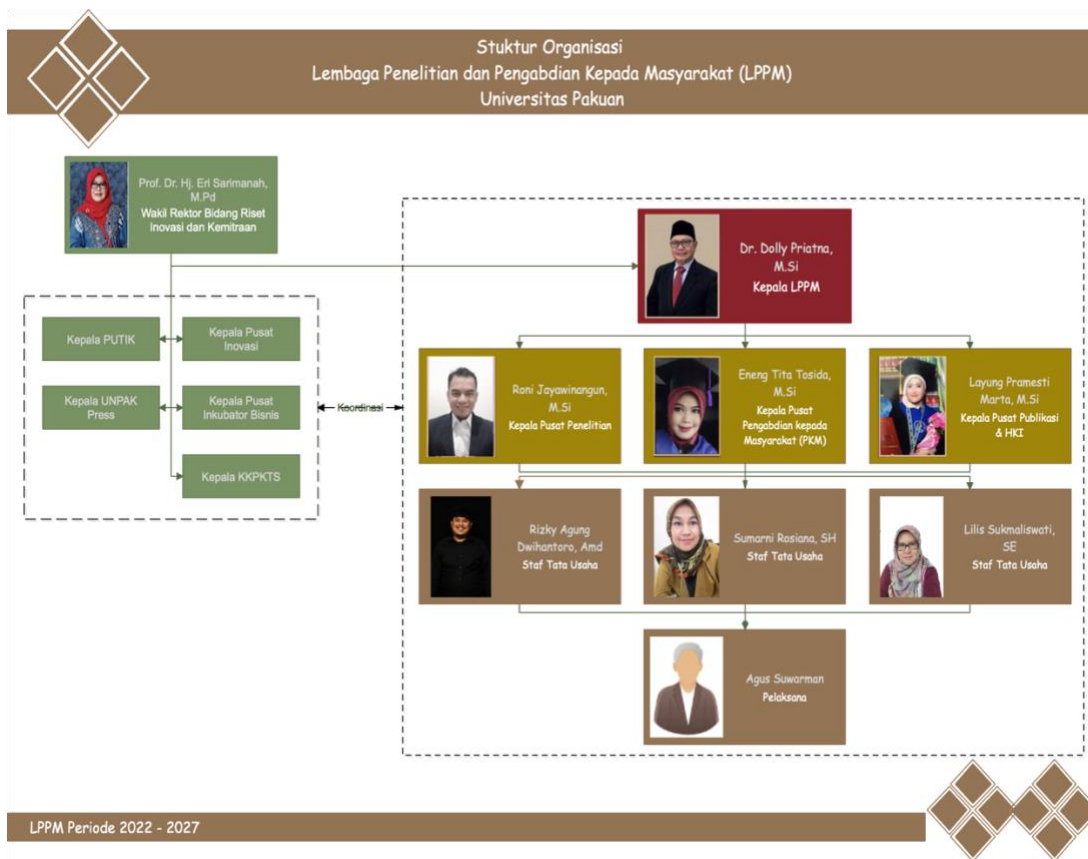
Stuktur Organisasi
Lembaga Penelitian dan Pengabdian Kepada Masyarakat (LPPM)
Universitas Pakuan

Prof. Dr. Hj. Eri Sarimanah, M.Pd
Wakil Rektor Bidang Riset Inovasi dan Kemitraan

Dr. Dolly Priatna, M.Si
Kepala LPPM

Kepala PUTIK

Kepala Pusat Inovasi

Kepala UNPAK Press

Kepala Pusat Inkubator Bisnis

Kepala KKPKTS

Koordinasi

Roni Jayawinangun, M.Si
Kepala Pusat Penelitian

Eneng Tita Tosida, M.Si
Kepala Pusat Pengabdian kepada Masyarakat (PKM)

Layung Pramesti Marta, M.Si
Kepala Pusat Publikasi & HKI

Rizky Agung Dwihantoro, Amd
Staf Tata Usaha

Sumarni Rosiana, SH
Staf Tata Usaha

Lilis Sukmaliswati, SE
Staf Tata Usaha

Agus Suwarman
Pelaksana

LPPM Periode 2022 - 2027